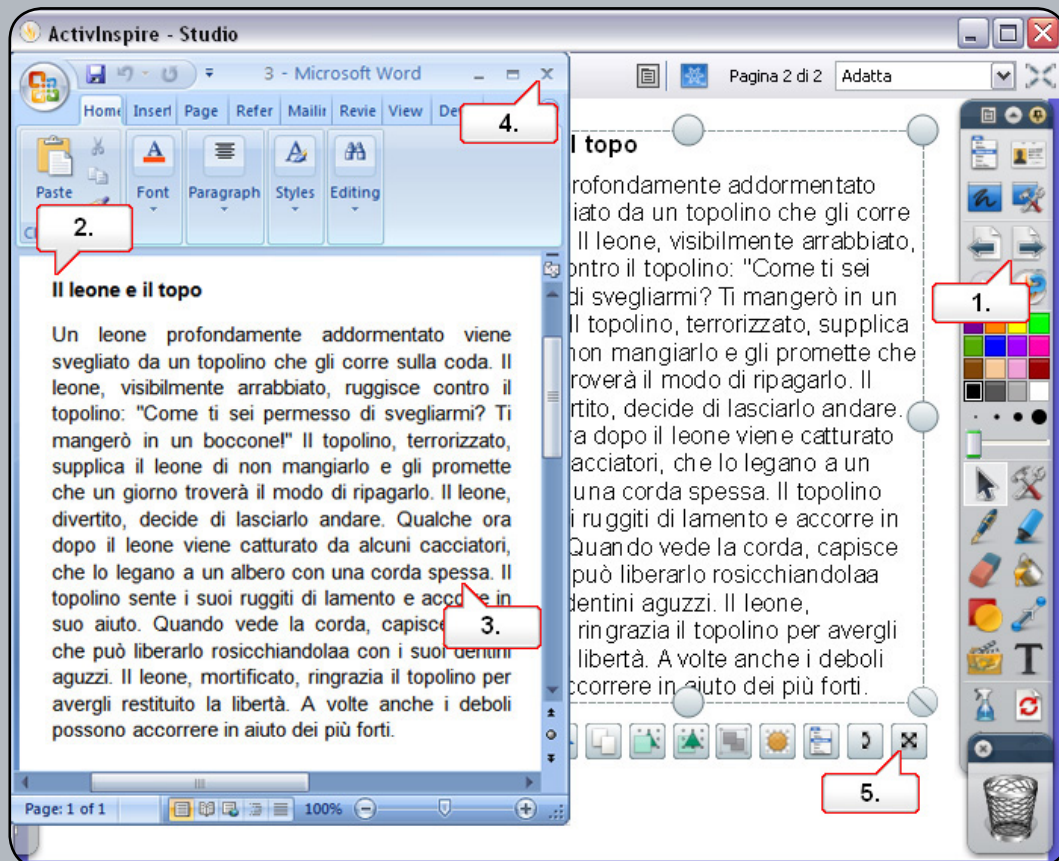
ActivInspire - Studio

3 - Microsoft Word

Home Insert Page Refer Mailir Revie View De

Paste Font Paragraph Styles Editing

Pagina 2 di 2 Adatta

1.

2.

3.

4.

5.

Il leone e il topo

Un leone profondamente addormentato viene svegliato da un topolino che gli corre sulla coda. Il leone, visibilmente arrabbiato, ruggisce contro il topolino: "Come ti sei permesso di svegliarmi? Ti mangerò in un boccone!" Il topolino, terrorizzato, supplica il leone di non mangiarlo e gli promette che un giorno troverà il modo di ripagarlo. Il leone, divertito, decide di lasciarlo andare. Qualche ora dopo il leone viene catturato da alcuni cacciatori, che lo legano a un albero con una corda spessa. Il topolino sente i suoi ruggiti di lamento e accorre in suo aiuto. Quando vede la corda, capisce che può liberarlo rosicchiandolaa con i suoi dentini aguzzi. Il leone, mortificato, ringrazia il topolino per avergli restituito la libertà. A volte anche i deboli possono accorrere in aiuto dei più forti.

l topo

rofondamente addormentato iato da un topolino che gli corre Il leone, visibilmente arrabbiato, ontro il topolino: "Come ti sei di svegliarmi? Ti mangerò in un l topolino, terrorizzato, supplica non mangiarlo e gli promette che roverà il modo di ripagarlo. Il rtito, decide di lasciarlo andare. a dopo il leone viene catturato cacciatori, che lo legano a un una corda spessa. Il topolino i ruggiti di lamento e accorre in Quando vede la corda, capisce può liberarlo rosicchiandolaa dentini aguzzi. Il leone, ringrazia il topolino per avergli libertà. A volte anche i deboli ccorrere in aiuto dei più forti.

Page: 1 of 1 100%